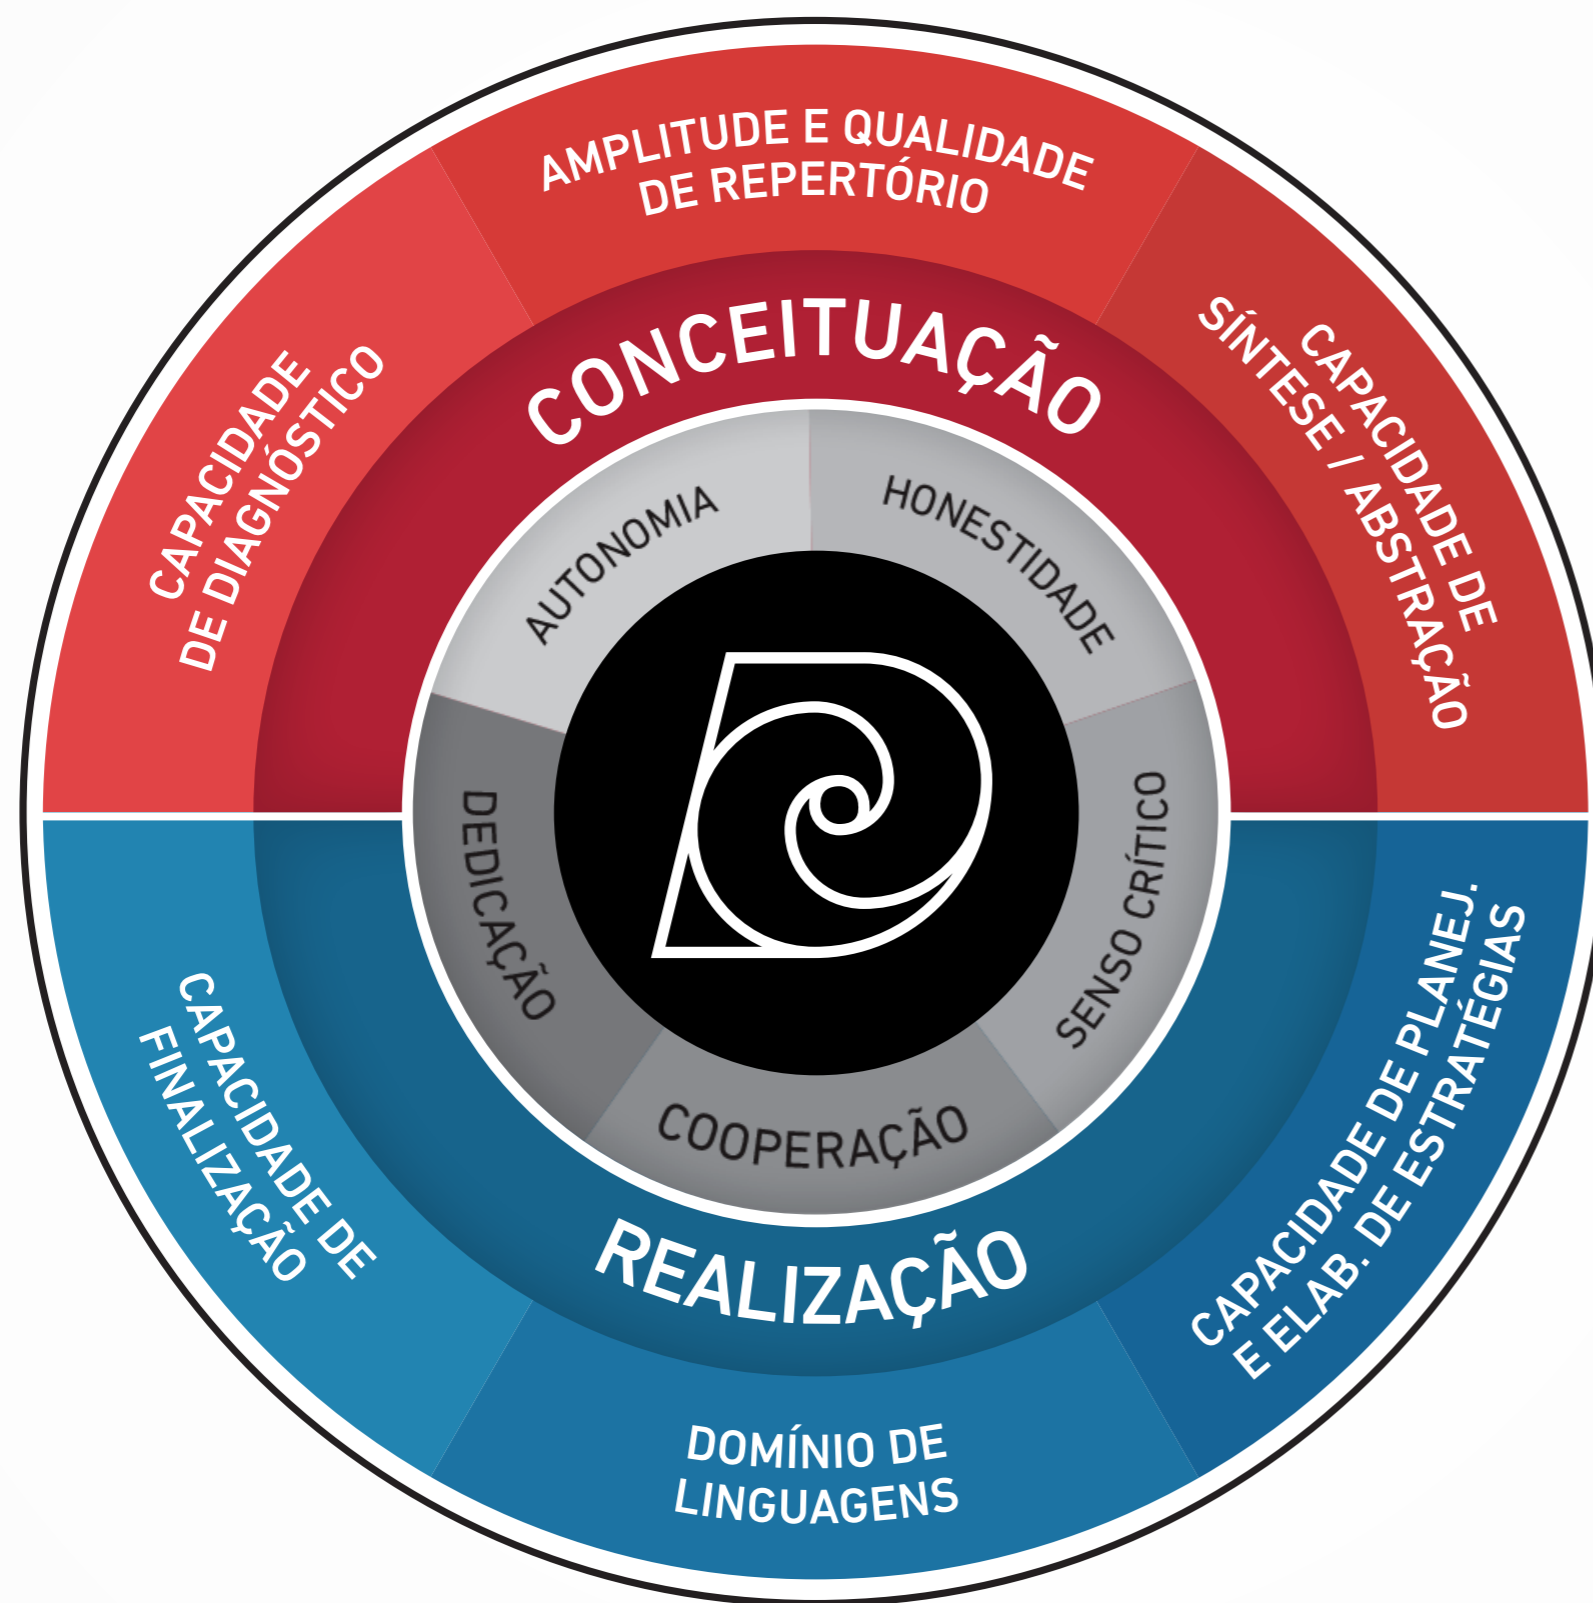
AMPLITUDE E QUALIDADE DE REPERTÓRIO

CAPACIDADE DE SÍNTESE / ABSTRAÇÃO

CAPACIDADE DE DIAGNÓSTICO

CONCEITUAÇÃO

AUTONOMIA

HONESTIDADE

SENSO CRÍTICO

COOPERAÇÃO

DEDICAÇÃO

REALIZAÇÃO

CAPACIDADE DE PLANEJ. E ELAB. DE ESTRATÉGIAS

DOMÍNIO DE LINGUAGENS

CAPACIDADE DE FINALIZAÇÃO